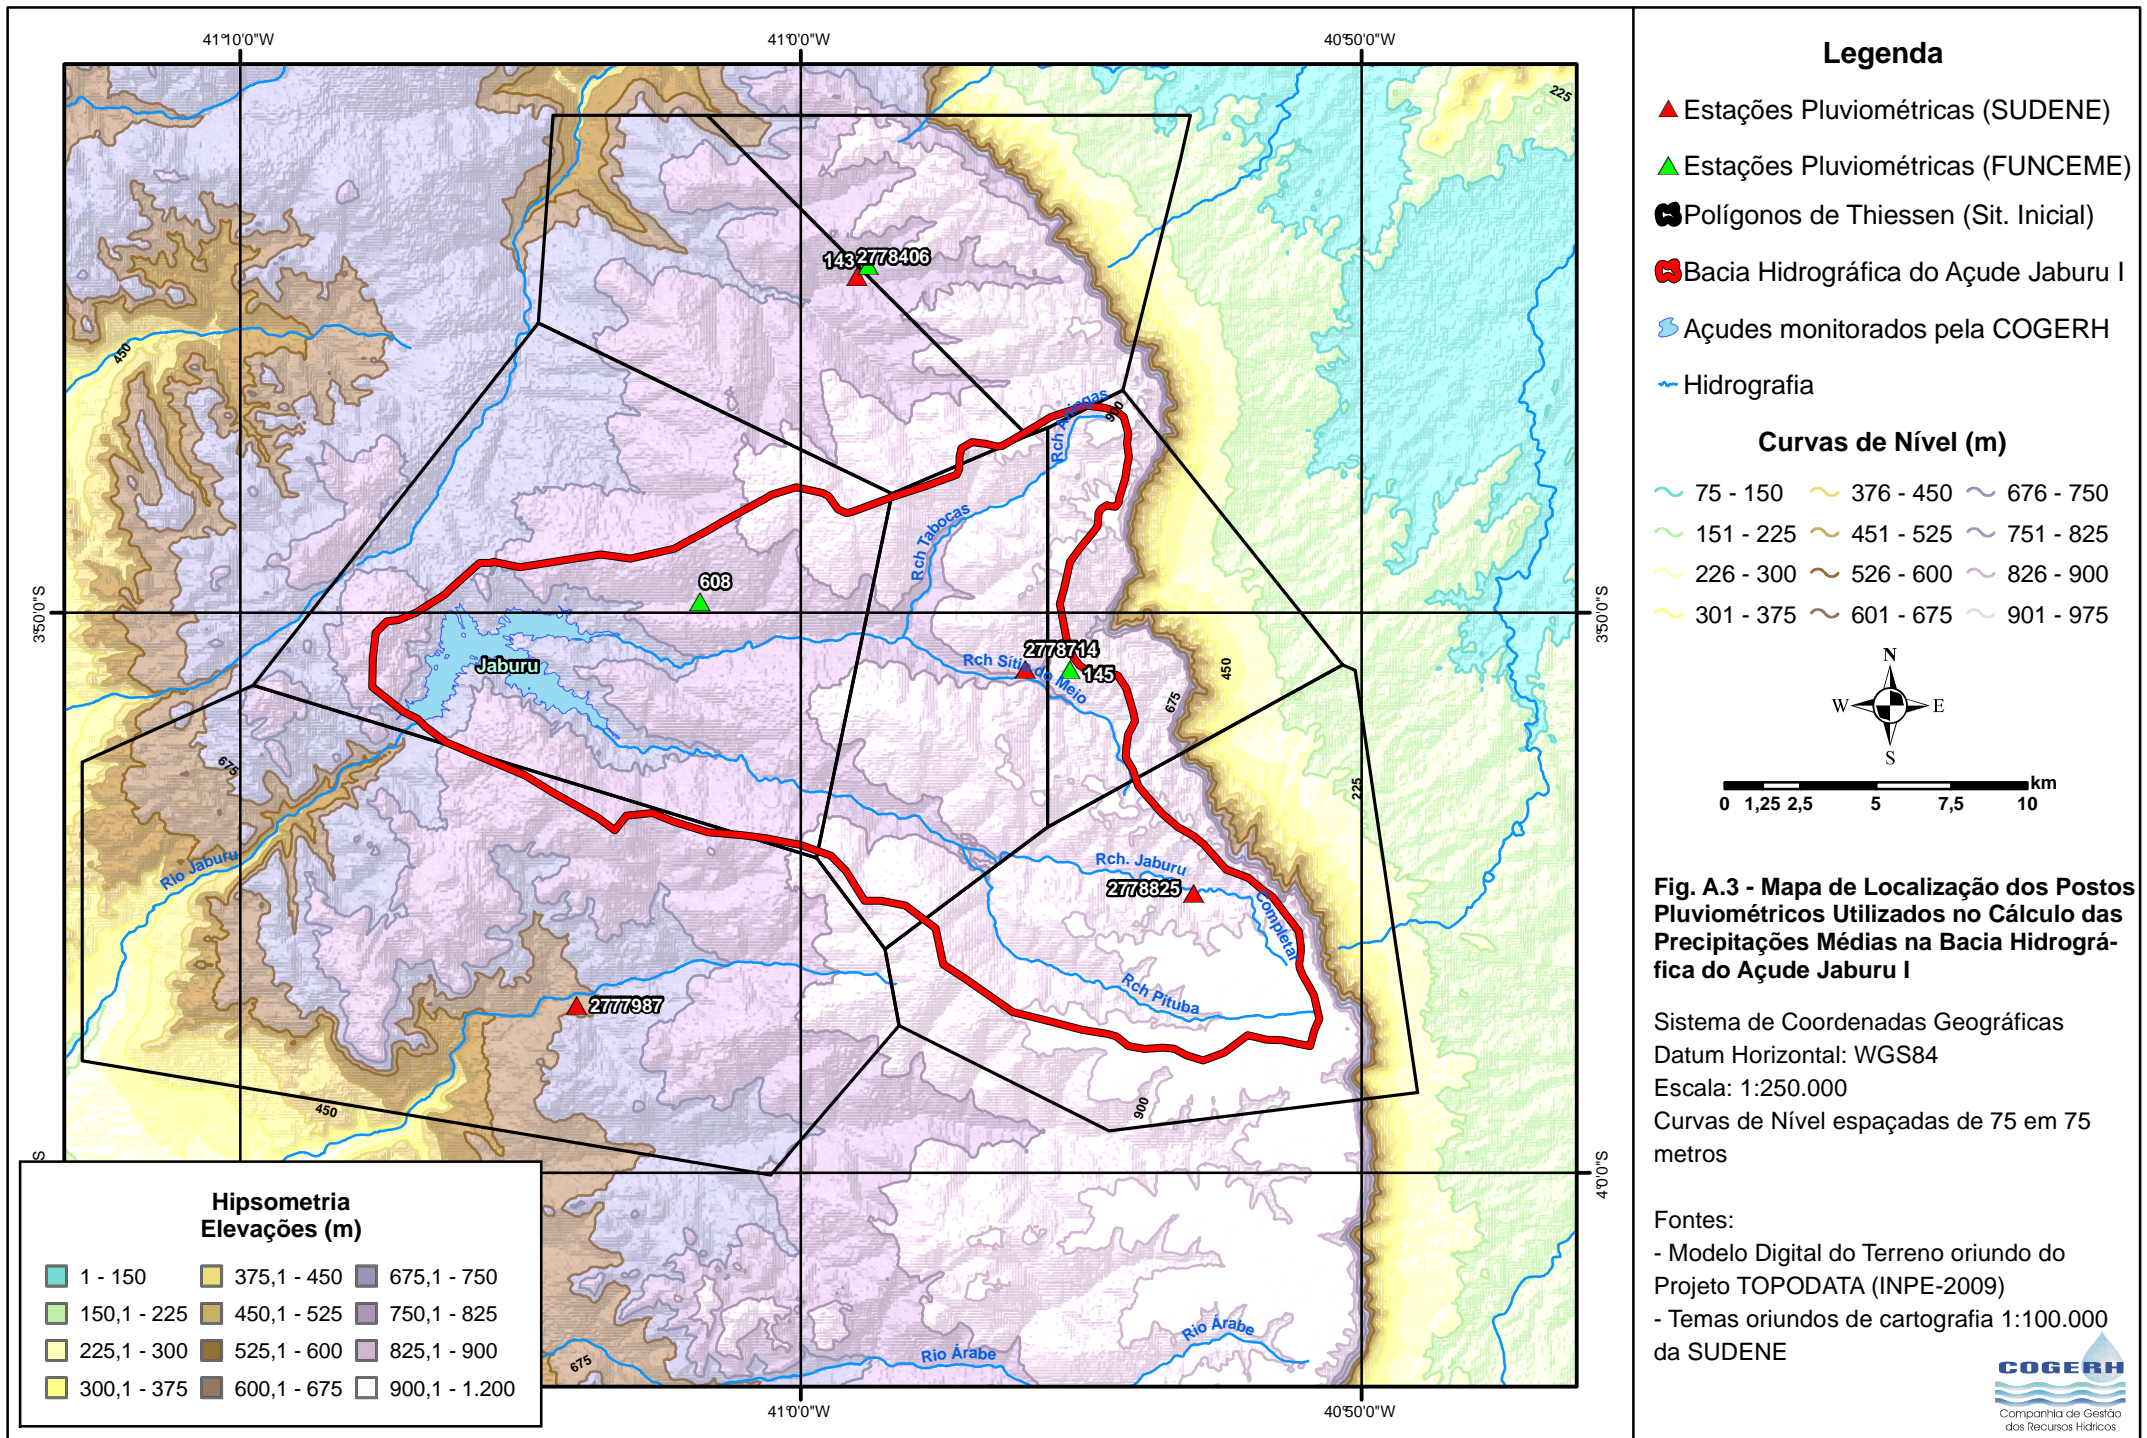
41°10'0"W 41°0'0"W 40°50'0"W

225
450
143 2778406
Rch Antas
900
Rch Tabocas
608
3°50'0"S
3°50'0"S
Jaburu
2778714
Rch Sítio do Meio
145
450
675
675
225
Rio Jaburu
Rch. Jaburu
2778825
Completa
Rch Pituba
2777987
450
900
S
4°0'0"S
Rio Árabe
Rio Árabe
675

41°0'0"W 40°50'0"W

Hipsometria
Elevações (m)

| | | |
|---|---|---|
| 1 - 150 | 375,1 - 450 | 675,1 - 750 |
| 150,1 - 225 | 450,1 - 525 | 750,1 - 825 |
| 225,1 - 300 | 525,1 - 600 | 825,1 - 900 |
| 300,1 - 375 | 600,1 - 675 | 900,1 - 1.200 |

Legenda

Estações Pluviométricas (SUDENE)

Estações Pluviométricas (FUNCEME)

Polígonos de Thiessen (Sit. Inicial)

Bacia Hidrográfica do Açude Jaburu I

Açudes monitorados pela COGERH

Hidrografia

Curvas de Nível (m)

| | | |
|---|---|---|
| 75 - 150 | 376 - 450 | 676 - 750 |
| 151 - 225 | 451 - 525 | 751 - 825 |
| 226 - 300 | 526 - 600 | 826 - 900 |
| 301 - 375 | 601 - 675 | 901 - 975 |

N
W E
S

km
0 1,25 2,5 5 7,5 10

Fig. A.3 - Mapa de Localização dos Postos Pluviométricos Utilizados no Cálculo das Precipitações Médias na Bacia Hidrográfica do Açude Jaburu I

Sistema de Coordenadas Geográficas
Datum Horizontal: WGS84
Escala: 1:250.000
Curvas de Nível espaçadas de 75 em 75 metros

Fontes:
- Modelo Digital do Terreno oriundo do Projeto TOPODATA (INPE-2009)
- Temas oriundos de cartografia 1:100.000 da SUDENE

COGERH
Companhia de Gestão dos Recursos Hídricos